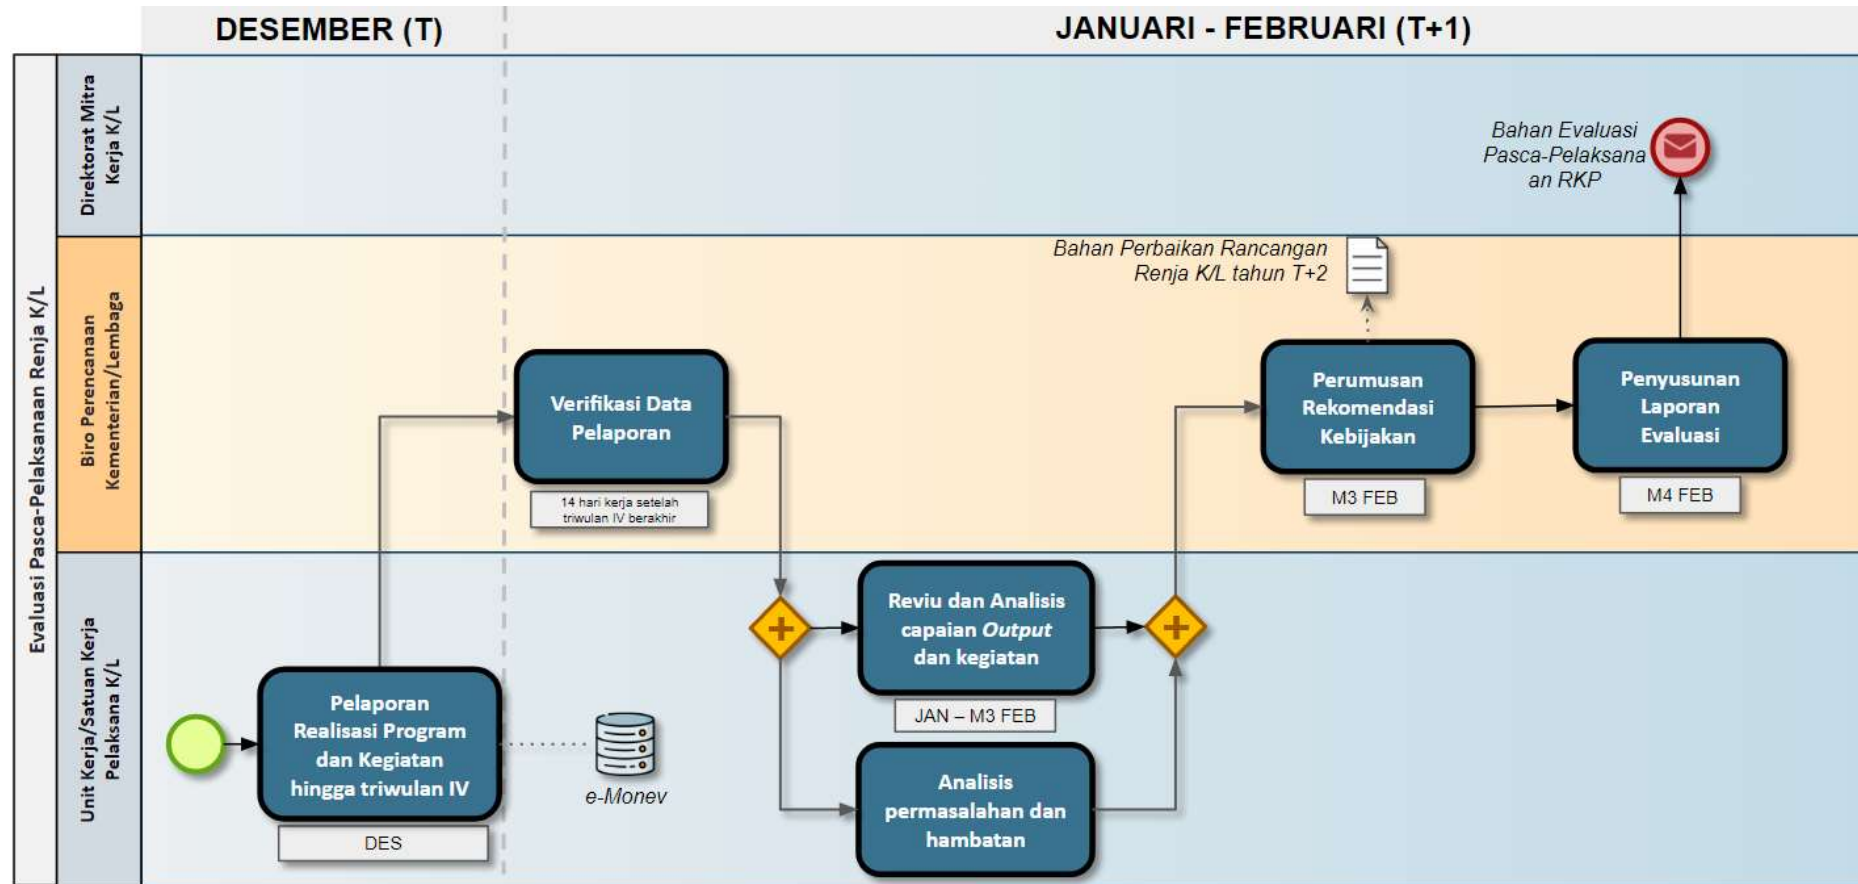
DESEMBER (T)

JANUARI - FEBRUARI (T+1)

Evaluasi Pasca-Pelaksanaan Renja K/L

Direktorat Mitra Kerja K/L

Biro Perencanaan Kementerian/Lembaga

Unit Kerja/Satuan Kerja Pelaksana K/L

Bahan Evaluasi Pasca-Pelaksanaan RKP

Bahan Perbaikan Rancangan Renja K/L tahun T+2

Verifikasi Data Pelaporan

14 hari kerja setelah triwulan IV berakhir

Perumusan Rekomendasi Kebijakan

M3 FEB

Penyusunan Laporan Evaluasi

M4 FEB

Reviu dan Analisis capaian *Output* dan kegiatan

JAN – M3 FEB

Pelaporan Realisasi Program dan Kegiatan hingga triwulan IV

DES

e-Monev

Analisis permasalahan dan hambatan